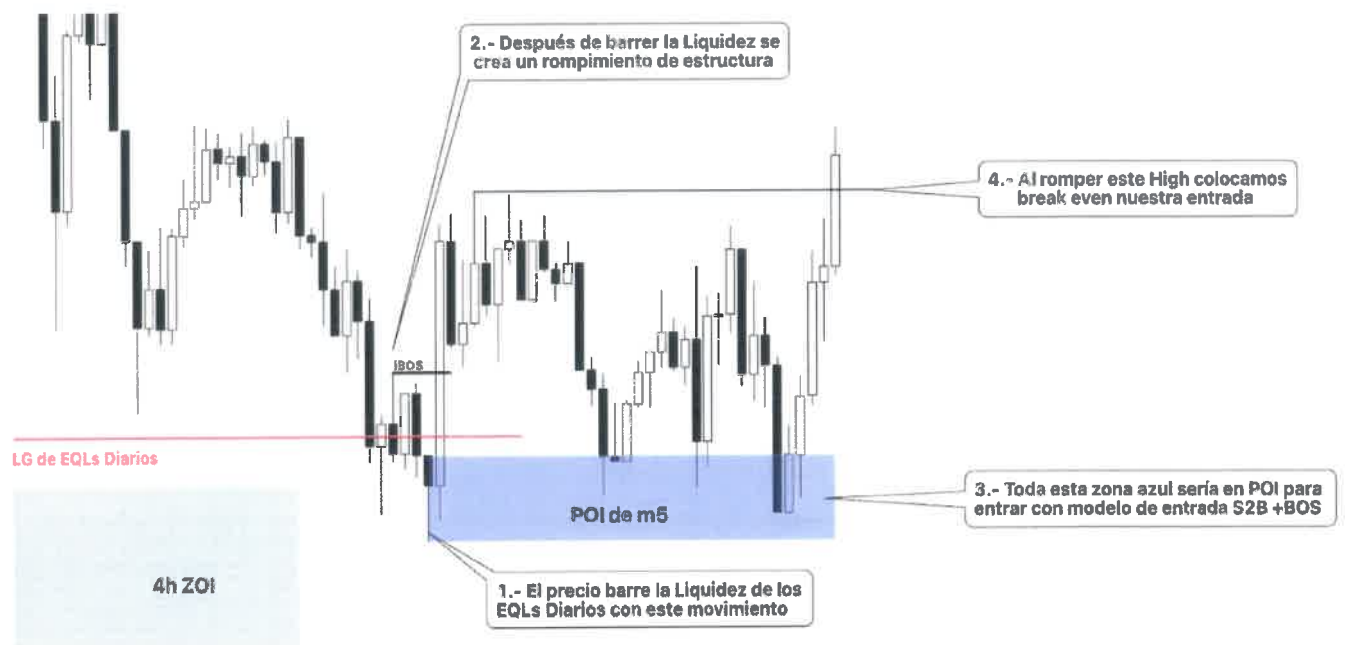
2.- Después de barrer la Liquidez se crea un rompimiento de estructura

4.- Al romper este High colocamos break even nuestra entrada

IBOS

LG de EQLs Diarios

POI de m5

3.- Toda esta zona azul sería en POI para entrar con modelo de entrada S2B +BOS

4h ZOI

1.- El precio barre la Liquidez de los EQLs Diarios con este movimiento